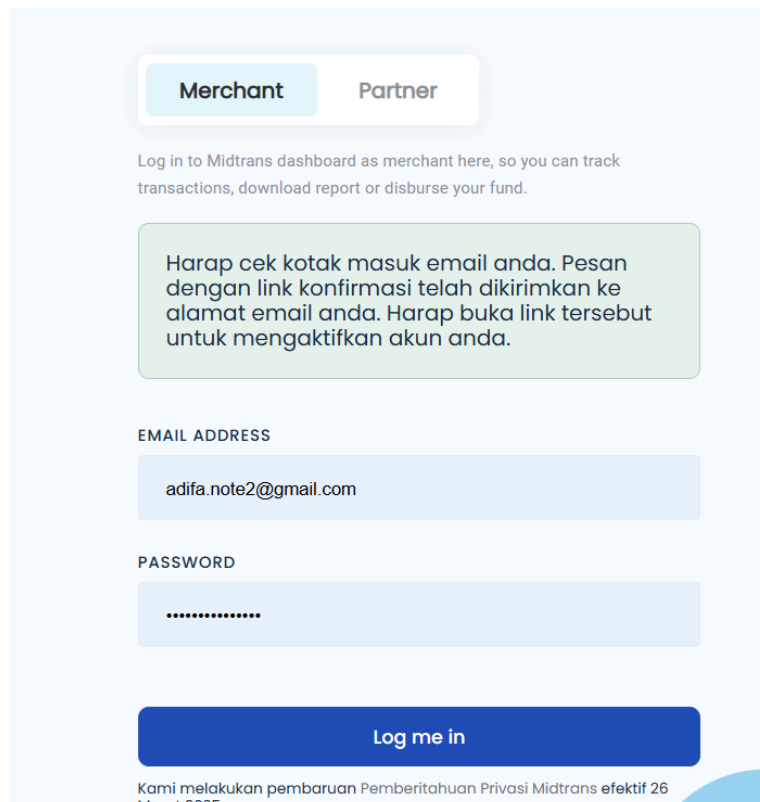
Merchant Partner

Log in to Midtrans dashboard as merchant here, so you can track transactions, download report or disburse your fund.

Harap cek kotak masuk email anda. Pesan dengan link konfirmasi telah dikirimkan ke alamat email anda. Harap buka link tersebut untuk mengaktifkan akun anda.

EMAIL ADDRESS

adifa.note2@gmail.com

PASSWORD

••••••••••••••

Log me in

Kami melakukan pembaruan Pemberitahuan Privasi Midtrans efektif 26 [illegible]